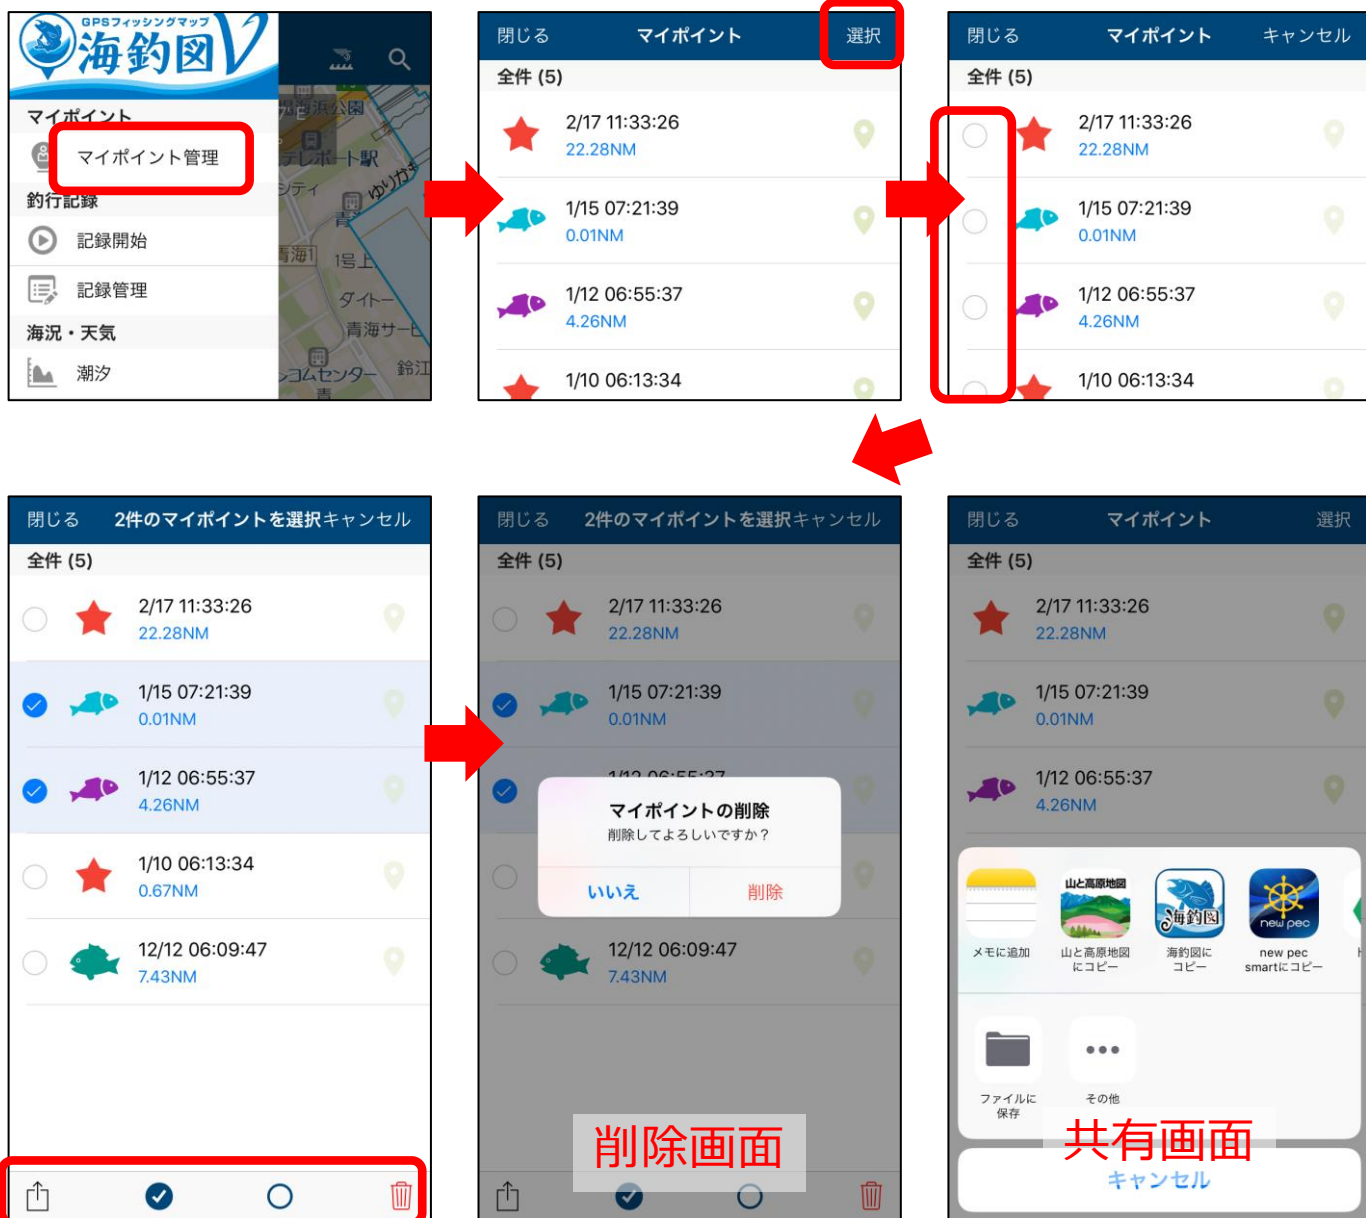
GPSフィッシングマップ 海釣図V

マイポイント
マイポイント管理
釣行記録
記録開始
記録管理
海況・天気
潮汐

閉じる マイポイント 選択
全件 (5)
2/17 11:33:26
22.28NM
1/15 07:21:39
0.01NM
1/12 06:55:37
4.26NM
1/10 06:13:34

閉じる マイポイント キャンセル
全件 (5)
2/17 11:33:26
22.28NM
1/15 07:21:39
0.01NM
1/12 06:55:37
4.26NM
1/10 06:13:34

閉じる 2件のマイポイントを選択 キャンセル
全件 (5)
2/17 11:33:26
22.28NM
1/15 07:21:39
0.01NM
1/12 06:55:37
4.26NM
1/10 06:13:34
0.67NM
12/12 06:09:47
7.43NM

閉じる 2件のマイポイントを選択 キャンセル
全件 (5)
2/17 11:33:26
22.28NM
1/15 07:21:39
0.01NM
マイポイントの削除
削除してよろしいですか？
いいえ 削除
12/12 06:09:47
7.43NM
削除画面

閉じる マイポイント 選択
全件 (5)
2/17 11:33:26
22.28NM
1/15 07:21:39
0.01NM
1/12 06:55:37
4.26NM
メモに追加
山と高原地図
山と高原地図にコピー
海釣図
海釣図にコピー
new pec
new pec smartにコピー
ファイルに保存
その他
共有画面
キャンセル